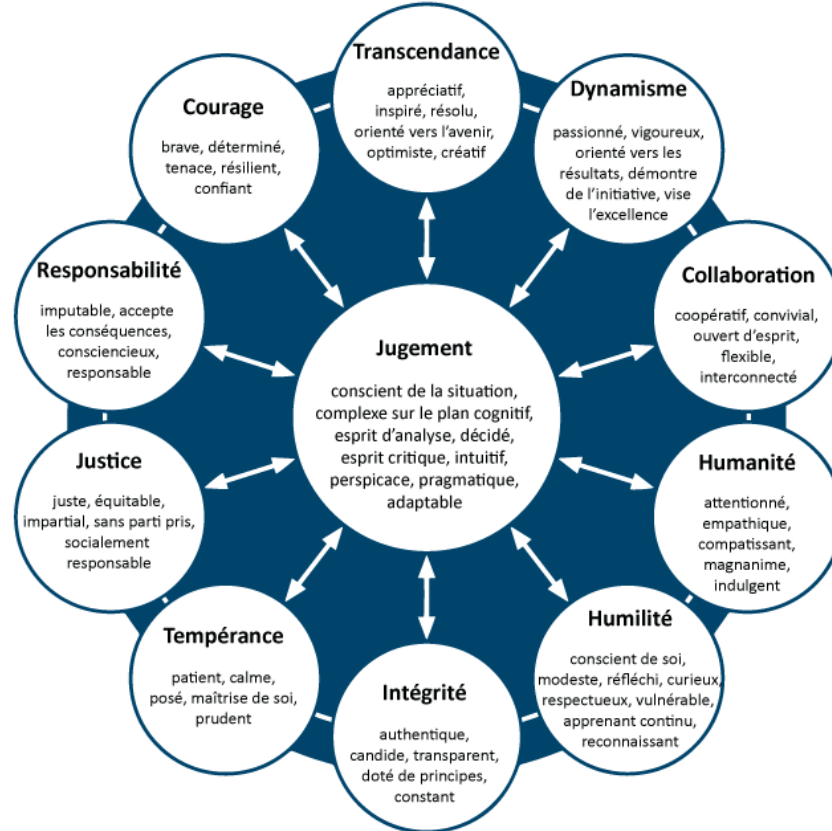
Transcendance

appréciatif, inspiré, résolu, orienté vers l'avenir, optimiste, créatif

Dynamisme

passionné, vigoureux, orienté vers les résultats, démontre de l'initiative, vise l'excellence

Collaboration

coopératif, convivial, ouvert d'esprit, flexible, interconnecté

Humanité

attentionné, empathique, compatissant, magnanime, indulgent

Humilité

conscient de soi, modeste, réfléchi, curieux, respectueux, vulnérable, apprenant continu, reconnaissant

Intégrité

authentique, candide, transparent, doté de principes, constant

Tempérance

patient, calme, posé, maîtrise de soi, prudent

Justice

juste, équitable, impartial, sans parti pris, socialement responsable

Responsabilité

imputable, accepte les conséquences, consciencieux, responsable

Courage

brave, déterminé, tenace, résilient, confiant

Jugement

conscient de la situation, complexe sur le plan cognitif, esprit d'analyse, décidé, esprit critique, intuitif, perspicace, pragmatique, adaptable